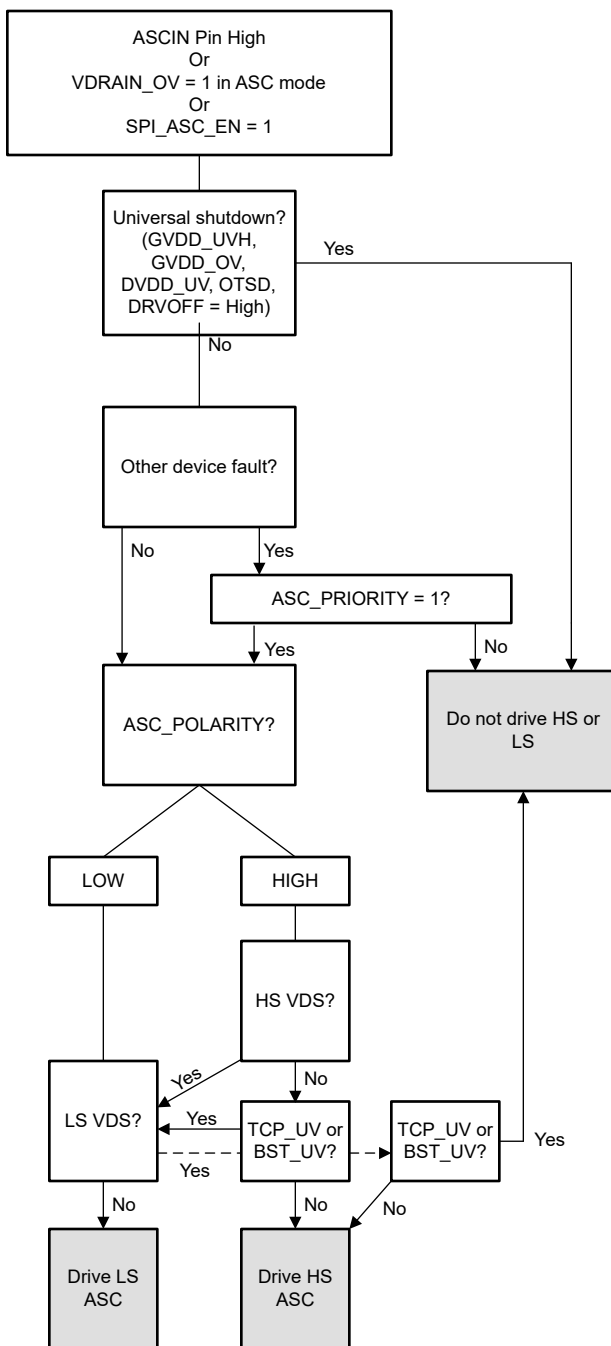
ASCIN Pin High
Or
VDRAIN_OV = 1 in ASC mode
Or
SPI_ASC_EN = 1

Universal shutdown? (GVDD_UVH, GVDD_OV, DVDD_UV, OTSD, DRVOFF = High)

Yes

No

Other device fault?

No

Yes

ASC_PRIORITY = 1?

Yes

No

ASC_POLARITY?

Do not drive HS or LS

LOW

HIGH

HS VDS?

Yes

No

LS VDS?

Yes

TCP_UV or BST_UV?

TCP_UV or BST_UV?

Yes

Yes

No

No

No

Drive LS ASC

Drive HS ASC